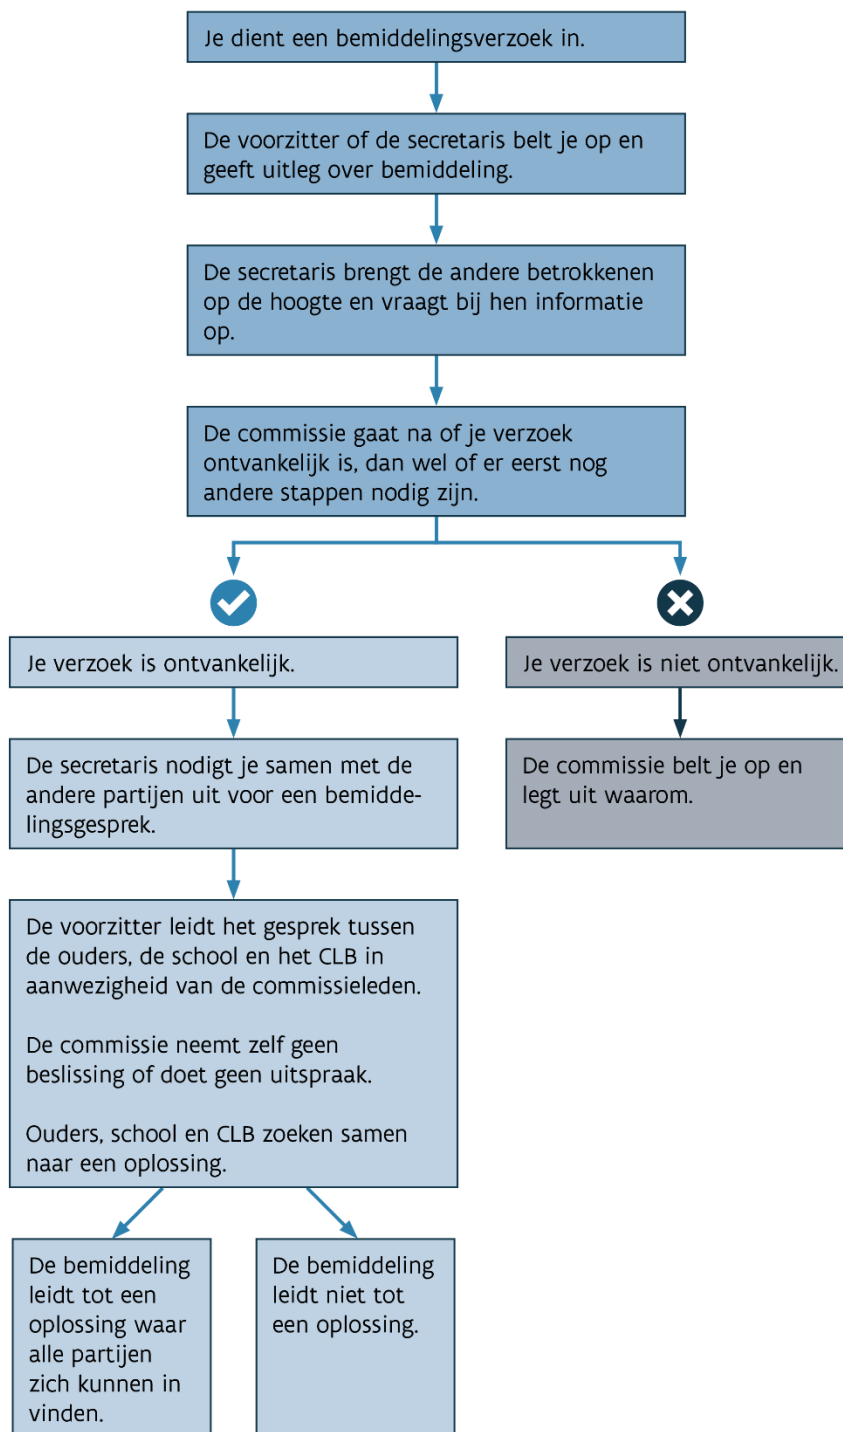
Je dient een bemiddelingsverzoek in.

De voorzitter of de secretaris belt je op en geeft uitleg over bemiddeling.

De secretaris brengt de andere betrokkenen op de hoogte en vraagt bij hen informatie op.

De commissie gaat na of je verzoek ontvankelijk is, dan wel of er eerst nog andere stappen nodig zijn.

Je verzoek is ontvankelijk.

De secretaris nodigt je samen met de andere partijen uit voor een bemiddelingsgesprek.

De voorzitter leidt het gesprek tussen de ouders, de school en het CLB in aanwezigheid van de commissieleden.

De commissie neemt zelf geen beslissing of doet geen uitspraak.

Ouders, school en CLB zoeken samen naar een oplossing.

De bemiddeling leidt tot een oplossing waar alle partijen zich kunnen in vinden.

De bemiddeling leidt niet tot een oplossing.

Je verzoek is niet ontvankelijk.

De commissie belt je op en legt uit waarom.